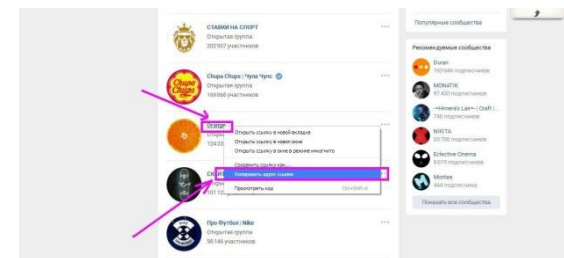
СТАВКИ НА СПОРТ
Открытая группа
202 907 участников

Chupa Chups | Чупа Чупс
Открытая группа
169 068 участников

orange
Откр
124 22

Открыть ссылку в новой вкладке
Открыть ссылку в новом окне
Открыть ссылку в окне в режиме инкогнито
Сохранить ссылку как...
Копировать адрес ссылки
Просмотреть код Ctrl+Shift+I

СТ
Откр
101 13

Про Футбол | Nike
Открытая группа
98 146 участников

Популярные сообщества

Рекомендуемые сообщества
Duran
762 046 подписчиков
MONATIK
97 430 подписчиков
~Himera's Lair~ | Craft | ...
746 подписчиков
NIKITA
33 786 подписчиков
Effective Cinema
8 879 подписчиков
Montes
444 подписчика
Показать все сообщества